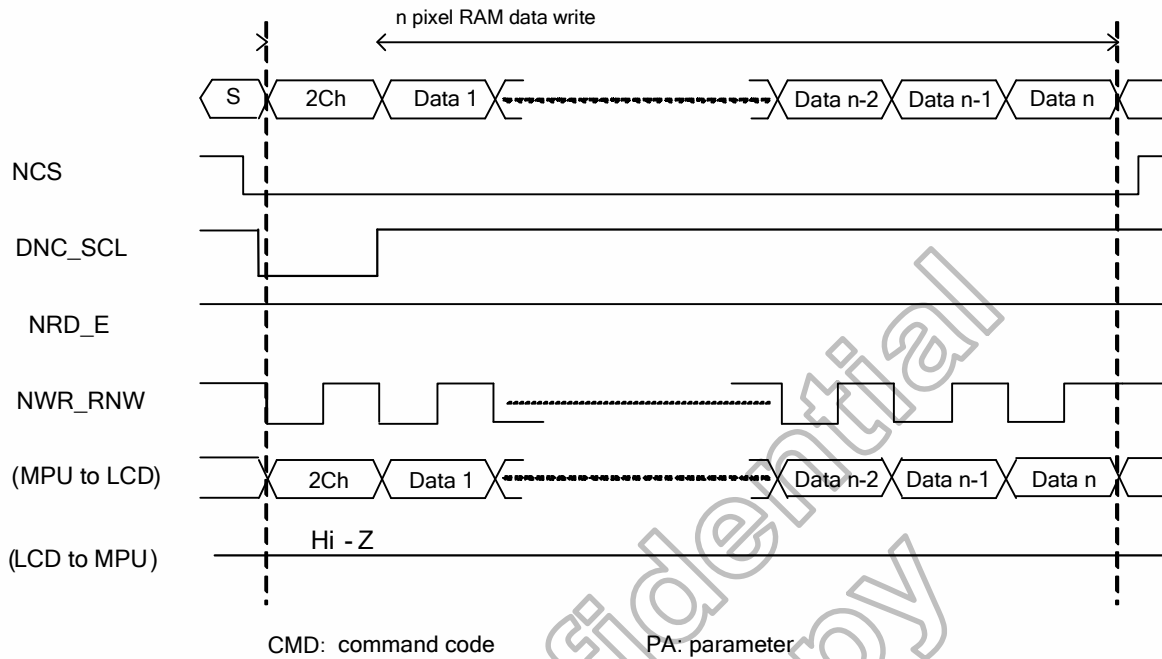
n pixel RAM data write

S 2Ch Data 1 Data n-2 Data n-1 Data n

NCS

DNC_SCL

NRD_E

NWR_RNW

(MPU to LCD) 2Ch Data 1 Data n-2 Data n-1 Data n

(LCD to MPU) Hi - Z

CMD: command code PA: parameter

Confidential

Only